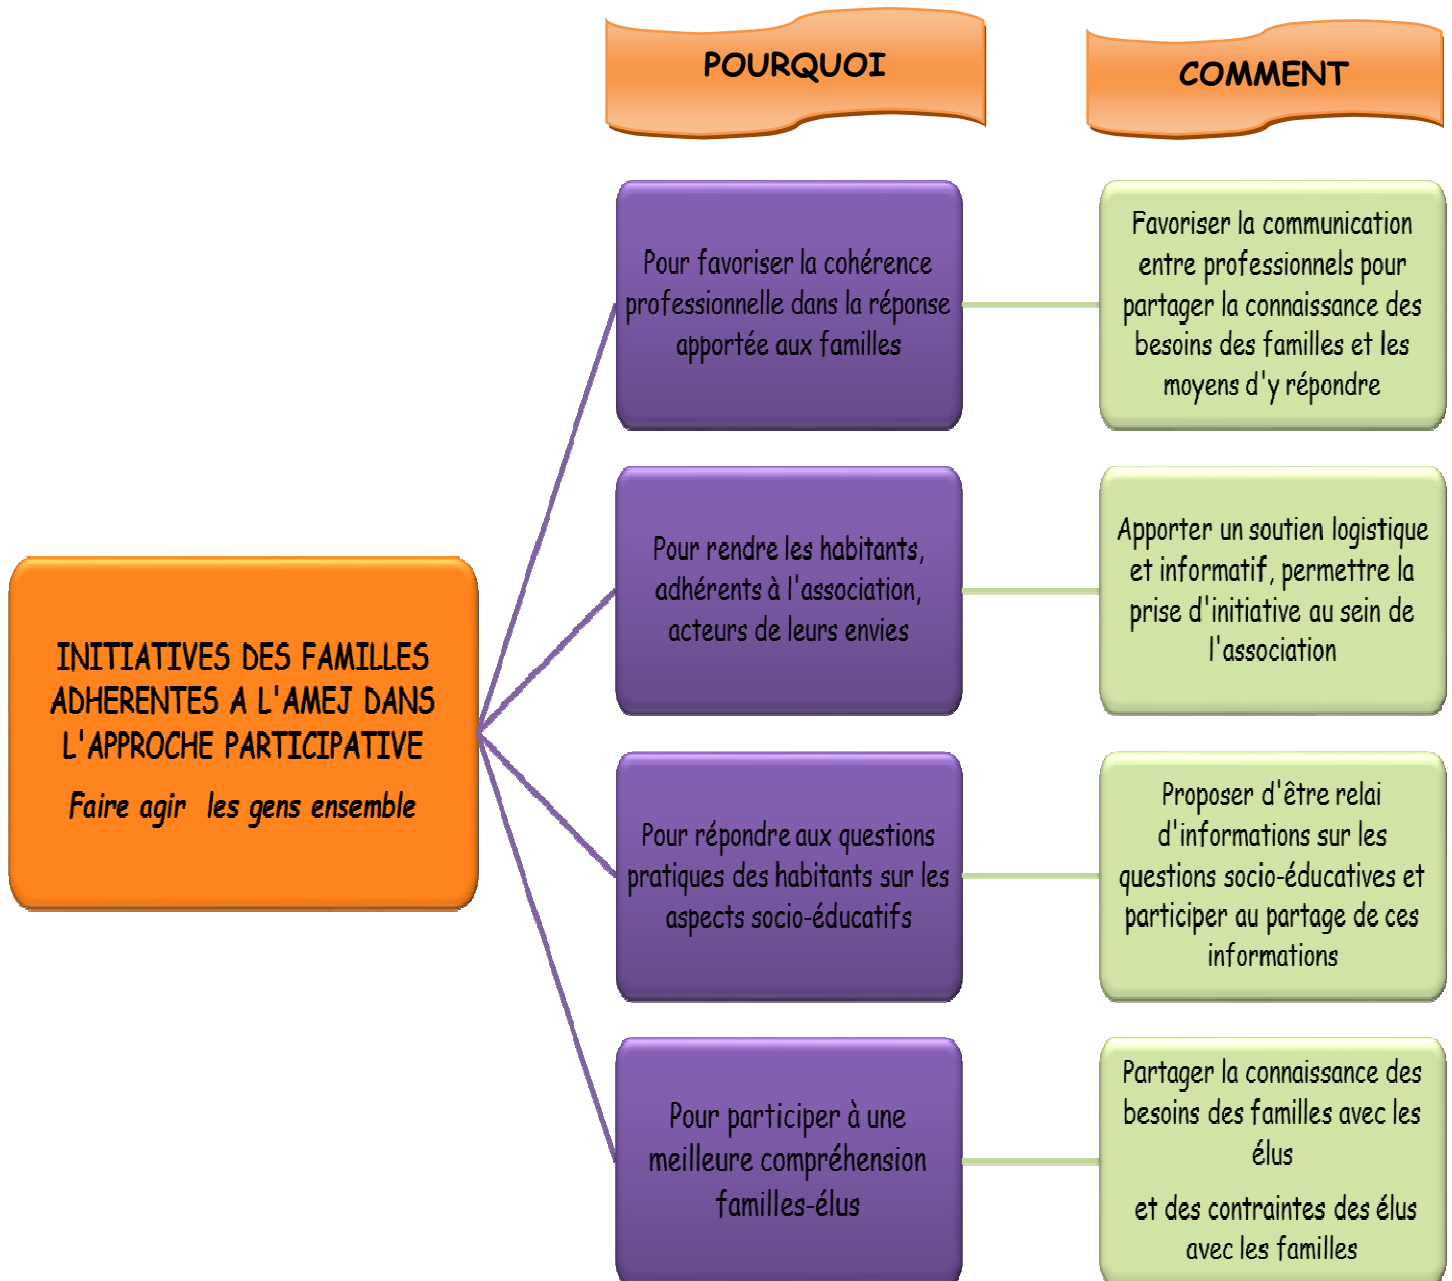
POURQUOI

COMMENT

INITIATIVES DES FAMILLES ADHERENTES A L'AMEJ DANS L'APPROCHE PARTICIPATIVE

Faire agir les gens ensemble

Pour favoriser la cohérence professionnelle dans la réponse apportée aux familles

Favoriser la communication entre professionnels pour partager la connaissance des besoins des familles et les moyens d'y répondre

Pour rendre les habitants, adhérents à l'association, acteurs de leurs envies

Apporter un soutien logistique et informatif, permettre la prise d'initiative au sein de l'association

Pour répondre aux questions pratiques des habitants sur les aspects socio-éducatifs

Proposer d'être relai d'informations sur les questions socio-éducatives et participer au partage de ces informations

Pour participer à une meilleure compréhension familles-élus

Partager la connaissance des besoins des familles avec les élus

et des contraintes des élus avec les familles